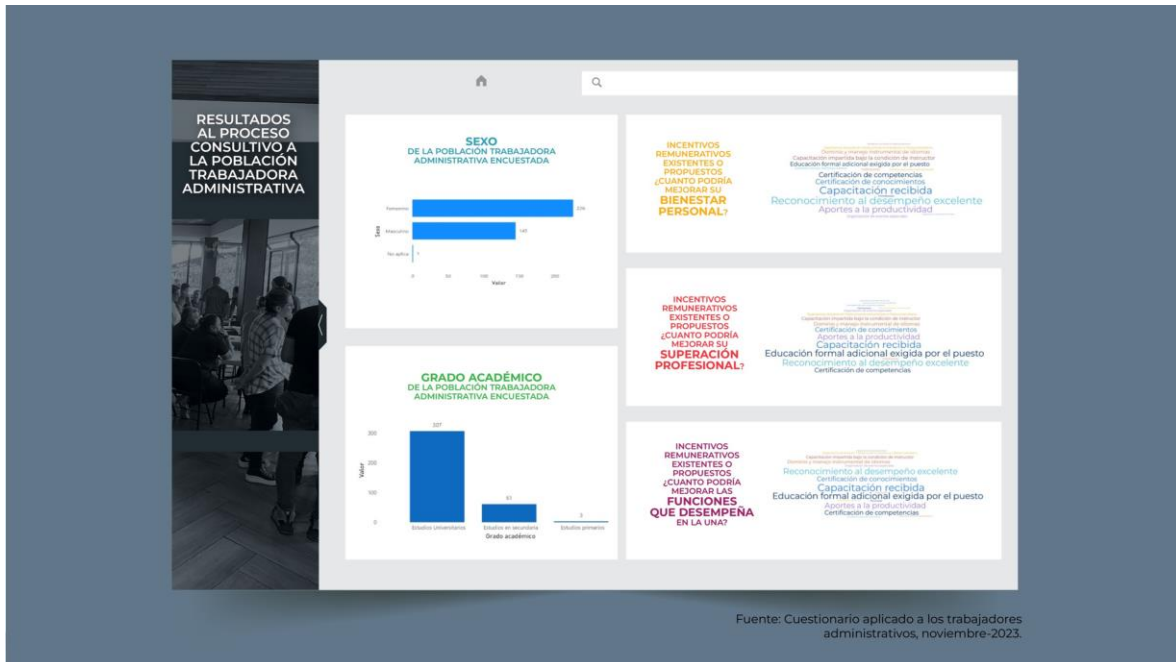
RESULTADOS AL PROCESO CONSULTIVO A LA POBLACIÓN TRABAJADORA ADMINISTRATIVA

SEXO
DE LA POBLACIÓN TRABAJADORA ADMINISTRATIVA ENCUESTADA

Femenino 234
Masculino 145
No aplica 1
Sexo
0 50 100 150 200
Valor

GRADO ACADÉMICO
DE LA POBLACIÓN TRABAJADORA ADMINISTRATIVA ENCUESTADA

327
61
3
300
200
100
0
Valor
Estudios universitarios
Estudios en secundaria
Estudios primarios
Grado académico

INCENTIVOS REMUNERATIVOS EXISTENTES O PROPUESTOS ¿CUANTO PODRÍA MEJORAR SU BIENESTAR PERSONAL?

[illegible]
Dominio y manejo instrumental de idiomas
Capacitación impartida bajo la condición de instructor
Educación formal adicional exigida por el puesto
Certificación de competencias
Certificación de conocimientos
Capacitación recibida
Reconocimiento al desempeño excelente
Aportes a la productividad
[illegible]

INCENTIVOS REMUNERATIVOS EXISTENTES O PROPUESTOS ¿CUANTO PODRÍA MEJORAR SU SUPERACIÓN PROFESIONAL?

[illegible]
Capacitación impartida bajo la condición de instructor
Dominio y manejo instrumental de idiomas
Certificación de conocimientos
Aportes a la productividad
Capacitación recibida
Educación formal adicional exigida por el puesto
Reconocimiento al desempeño excelente
Certificación de competencias

INCENTIVOS REMUNERATIVOS EXISTENTES O PROPUESTOS ¿CUANTO PODRÍA MEJORAR LAS FUNCIONES QUE DESEMPEÑA EN LA UNA?

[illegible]
Capacitación impartida bajo la condición de instructor
Dominio y manejo instrumental de idiomas
Reconocimiento al desempeño excelente
Certificación de conocimientos
Capacitación recibida
Educación formal adicional exigida por el puesto
Aportes a la productividad
Certificación de competencias

Fuente: Cuestionario aplicado a los trabajadores administrativos, noviembre-2023.